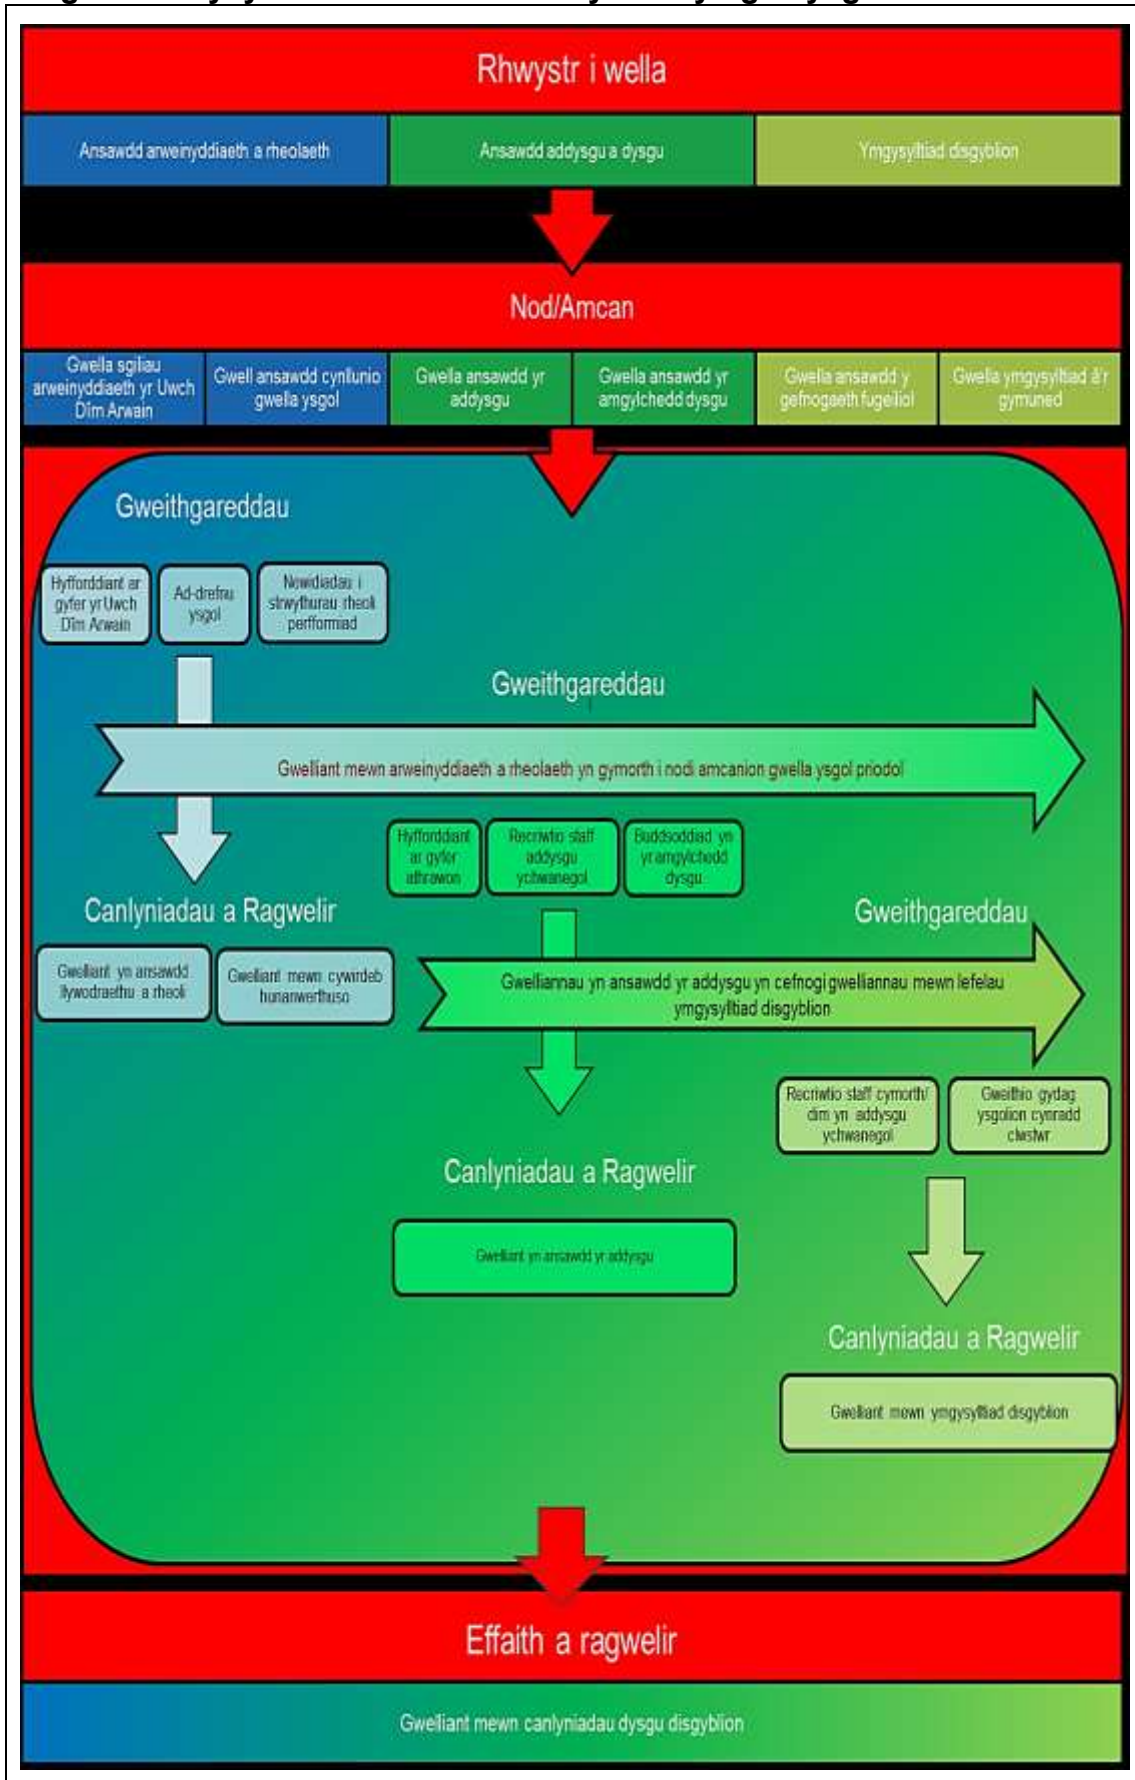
Rhwystr i wella

Ansawdd arweinyddiaeth a rheolaeth

Ansawdd addysgu a dysgu

Ymgysylltiad disgyblion

Nod/Amcan

Gwella sgiliau arweinyddiaeth yr Uwch Dîm Arwain

Gwell ansawdd cynllunio gwella ysgol

Gwella ansawdd yr addysgu

Gwella ansawdd yr amgylchedd dysgu

Gwella ansawdd y gefnogaeth fugeiliol

Gwella ymgysylltiad â'r gymuned

Gweithgareddau

Hyfforddiant ar gyfer yr Uwch Dîm Arwain

Ad-drefnu ysgol

Newidiadau i strwythurau rheoli perfformiad

Gweithgareddau

Gwelliant mewn arweinyddiaeth a rheolaeth yn gymorth i nodi amcanion gwella ysgol priodol

Hyfforddiant ar gyfer athrawon

Recriwtio staff addysgu ychwanegol

Buddsoddiad yn yr amgylchedd dysgu

Canlyniadau a Ragwelir

Gwelliant yn ansawdd llywodraethu a rheoli

Gwelliant mewn cywirdeb hunanwerthuso

Gweithgareddau

Gwelliannau yn ansawdd yr addysgu yn cefnogi gwelliannau mewn lefelau ymgysylltiad disgyblion

Recriwtio staff cymorth/ dim yn addysgu ychwanegol

Gweithio gydag ysgolion cynradd clwstwr

Canlyniadau a Ragwelir

Gwelliant yn ansawdd yr addysgu

Canlyniadau a Ragwelir

Gwelliant mewn ymgysylltiad disgyblion

Effaith a ragwelir

Gwelliant mewn canlyniadau dysgu disgyblion